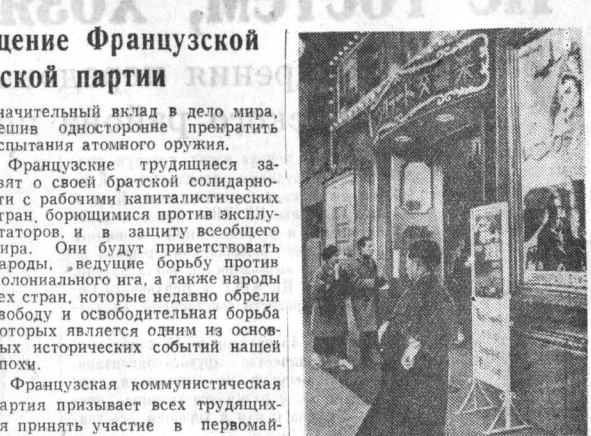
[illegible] ТОСТЕМ, ХОЗЯ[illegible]

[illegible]щение Французской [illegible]ской партии

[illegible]начительный вклад в дело мира, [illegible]ешив односторонне прекратить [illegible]спытания атомного оружия.

Французские трудящиеся за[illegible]вят о своей братской солидарно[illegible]ти с рабочими капиталистических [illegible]стран, борющимися против эксплу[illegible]ататоров, и в защиту всеобщего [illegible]ира. Они будут приветствовать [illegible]ароды, ведущие борьбу против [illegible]олониального ига, а также народы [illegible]ех стран, которые недавно обрели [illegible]вободу и освободительная борьба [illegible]оторых является одним из основ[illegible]ых исторических событий нашей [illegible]похи.

Французская коммунистическая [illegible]артия призывает всех трудящих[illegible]я принять участие в первомай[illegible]